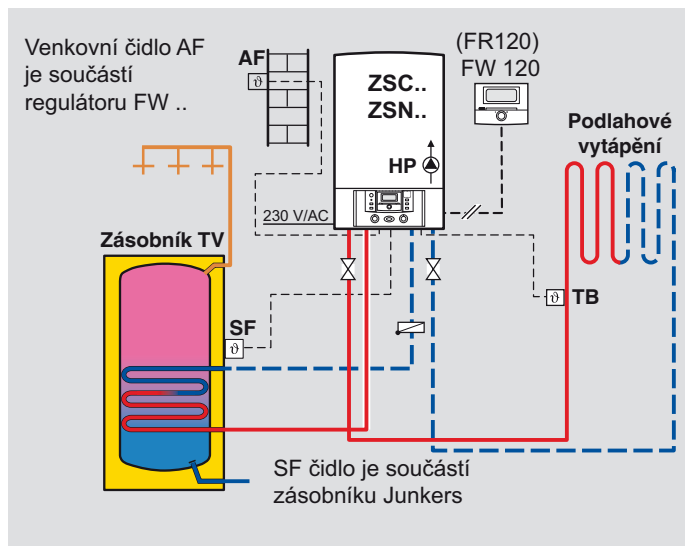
Venkovní čidlo AF je součástí regulátoru FW ..

AF
$\vartheta$

ZSC..
ZSN..

HP

(FR120)
FW 120

Podlahové vytápění

230 V/AC

Zásobník TV

SF
$\vartheta$

$\vartheta$ TB

SF čidlo je součástí zásobníku Junkers